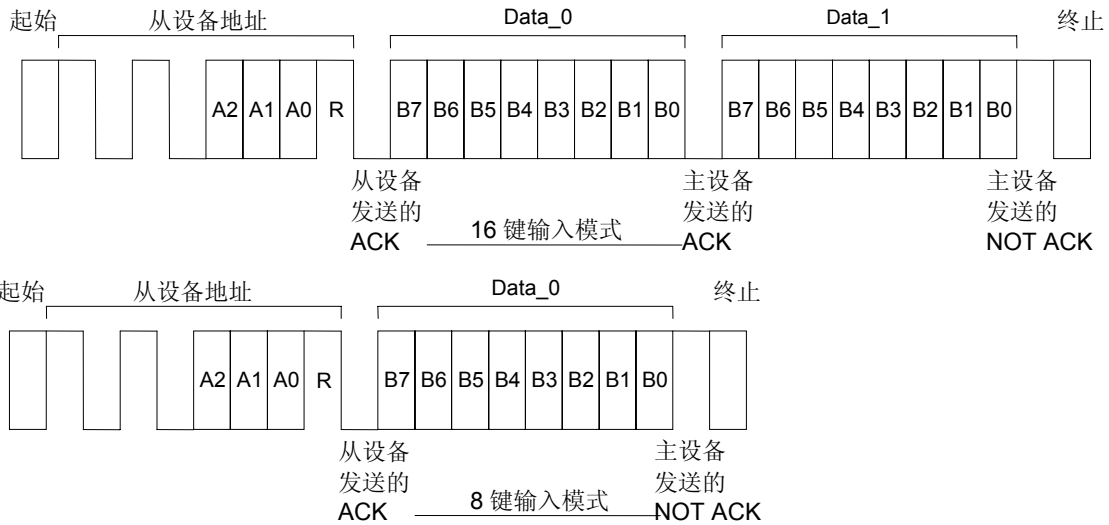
起始 从设备地址 Data_0 Data_1 终止

A2 A1 A0 R B7 B6 B5 B4 B3 B2 B1 B0 B7 B6 B5 B4 B3 B2 B1 B0

从设备发送的ACK 16 键输入模式 主设备发送的ACK 主设备发送的NOT ACK

起始 从设备地址 Data_0 终止

A2 A1 A0 R B7 B6 B5 B4 B3 B2 B1 B0

从设备发送的ACK 8 键输入模式 主设备发送的NOT ACK